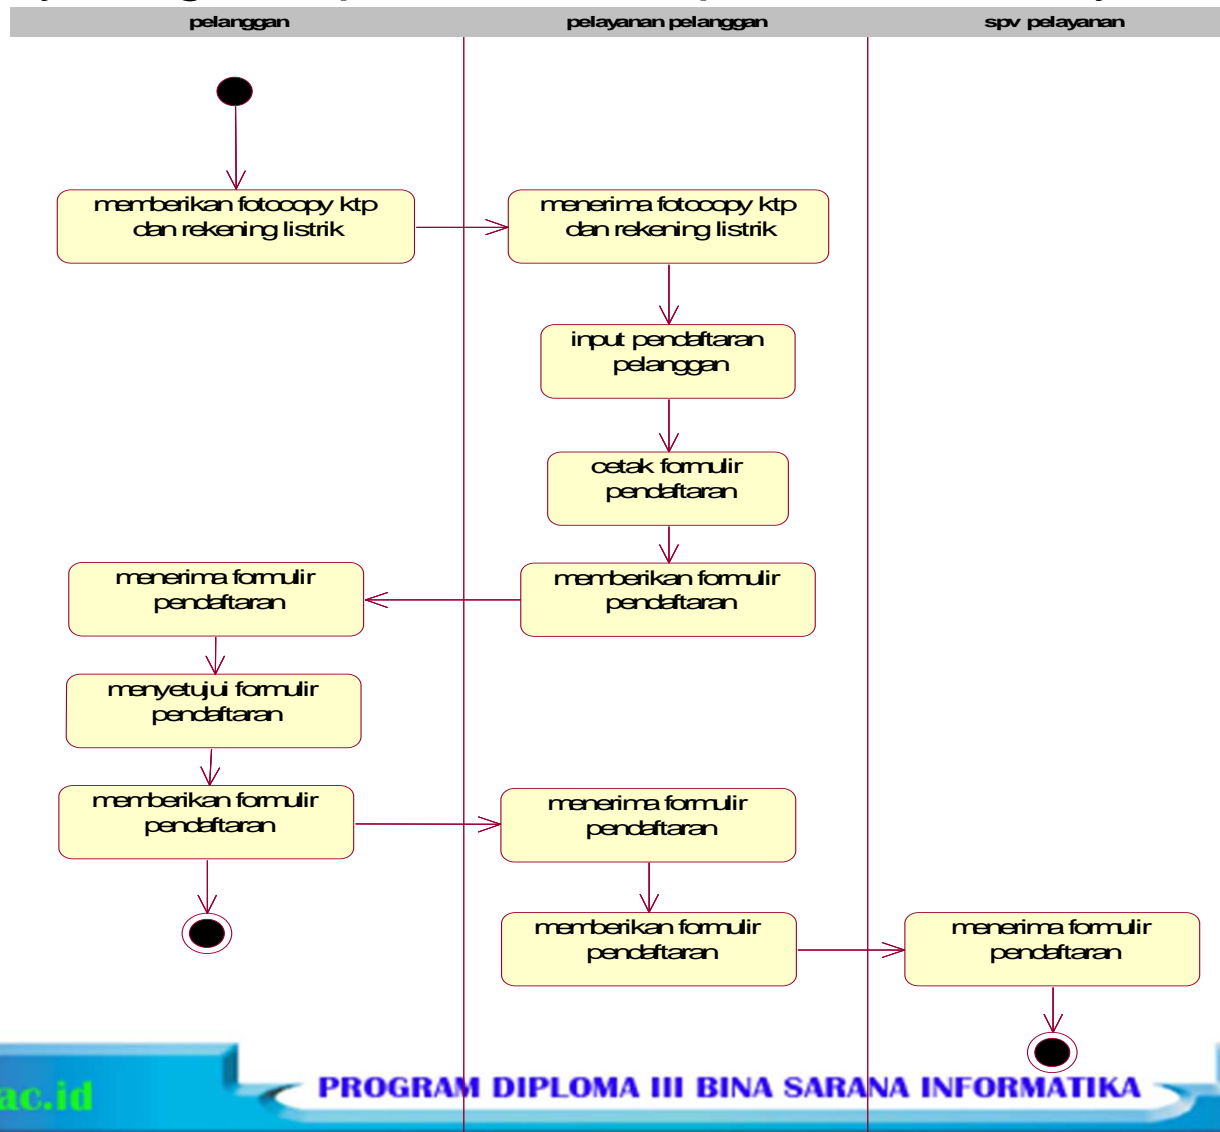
pelanggan

pelayanan pelanggan

spv pelayanan

memberikan fotocopy ktp dan rekening listrik

menerima fotocopy ktp dan rekening listrik

input pendaftaran pelanggan

cetak formulir pendaftaran

menerima formulir pendaftaran

memberikan formulir pendaftaran

menyetujui formulir pendaftaran

memberikan formulir pendaftaran

menerima formulir pendaftaran

memberikan formulir pendaftaran

menerima formulir pendaftaran

ac.id

PROGRAM DIPLOMA III BINA SARANA INFORMATIKA